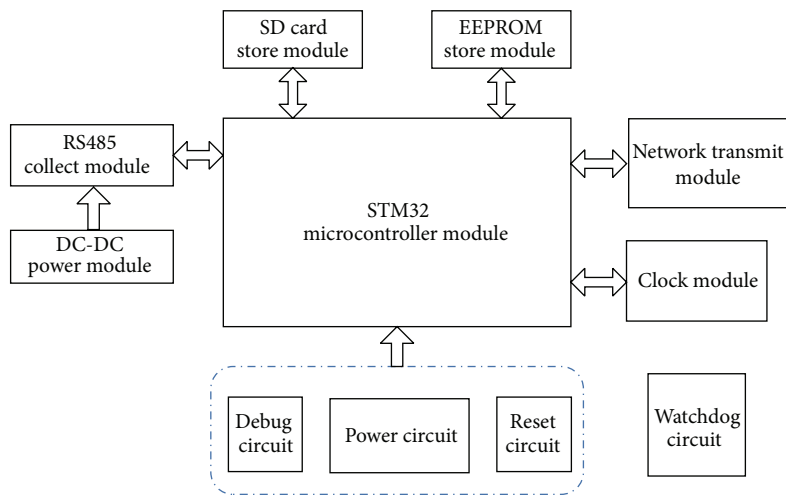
SD card store module

EEPROM store module

RS485 collect module

DC-DC power module

STM32 microcontroller module

Network transmit module

Clock module

Debug circuit

Power circuit

Reset circuit

Watchdog circuit